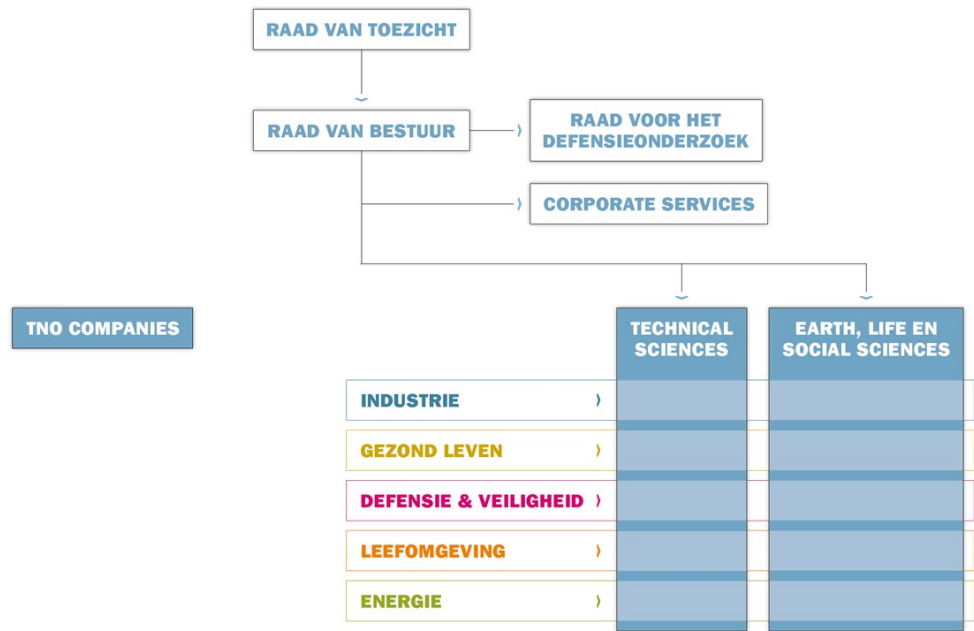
RAAD VAN TOEZICHT

RAAD VAN BESTUUR

RAAD VOOR HET DEFENSIEONDERZOEK

CORPORATE SERVICES

TNO COMPANIES

TECHNICAL SCIENCES

EARTH, LIFE EN SOCIAL SCIENCES

INDUSTRIE

GEZOND LEVEN

DEFENSIE & VEILIGHEID

LEEFOMGEVING

ENERGIE